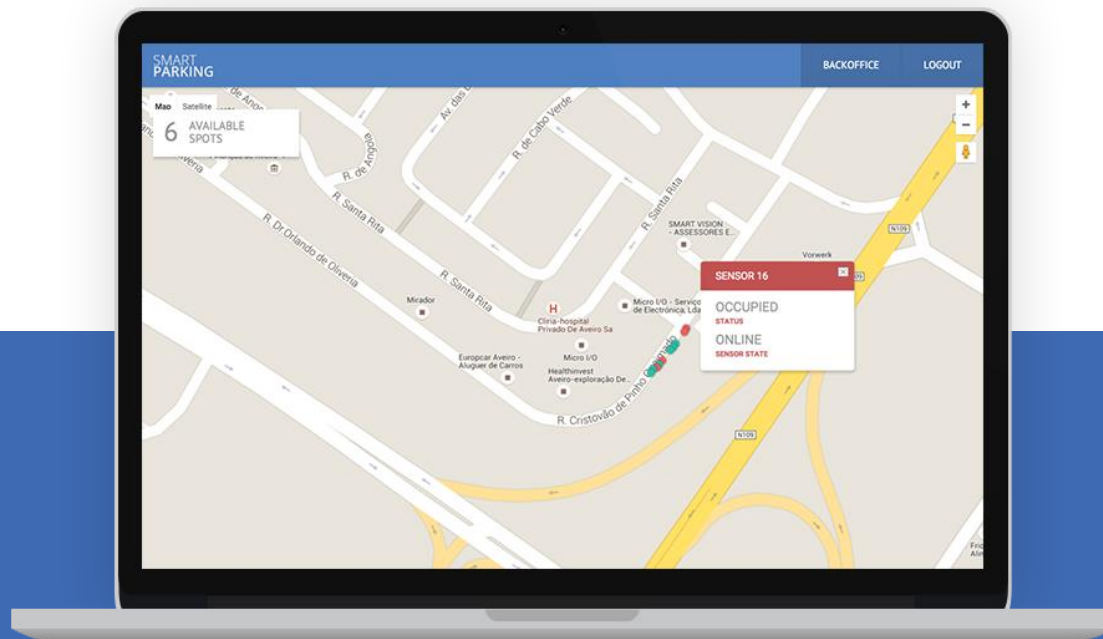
SMART PARKING

BACKOFFICE

LOGOUT

Map Satellite

6 AVAILABLE SPOTS

+
−

R. de Angola

Av. das

R. de Cabo Verde

R. Santa Rita

R. Dr. Orlando de Oliveira

R. Santa Rita

R. Santa Rita

SMART VISION - ASSESSORES E...

Vorwerk

N109

SENSOR 16

OCCUPIED
STATUS

ONLINE
SENSOR STATE

Mirador

Cliria-hospital Privado De Aveiro Sa

Micro I/O - Serviços de Electrónica, Lda

Micro I/O

Europcar Aveiro - Aluguer de Carros

Healthinvest Aveiro-exploração De...

R. Cristovão de Pinho

N109

Fric Alim